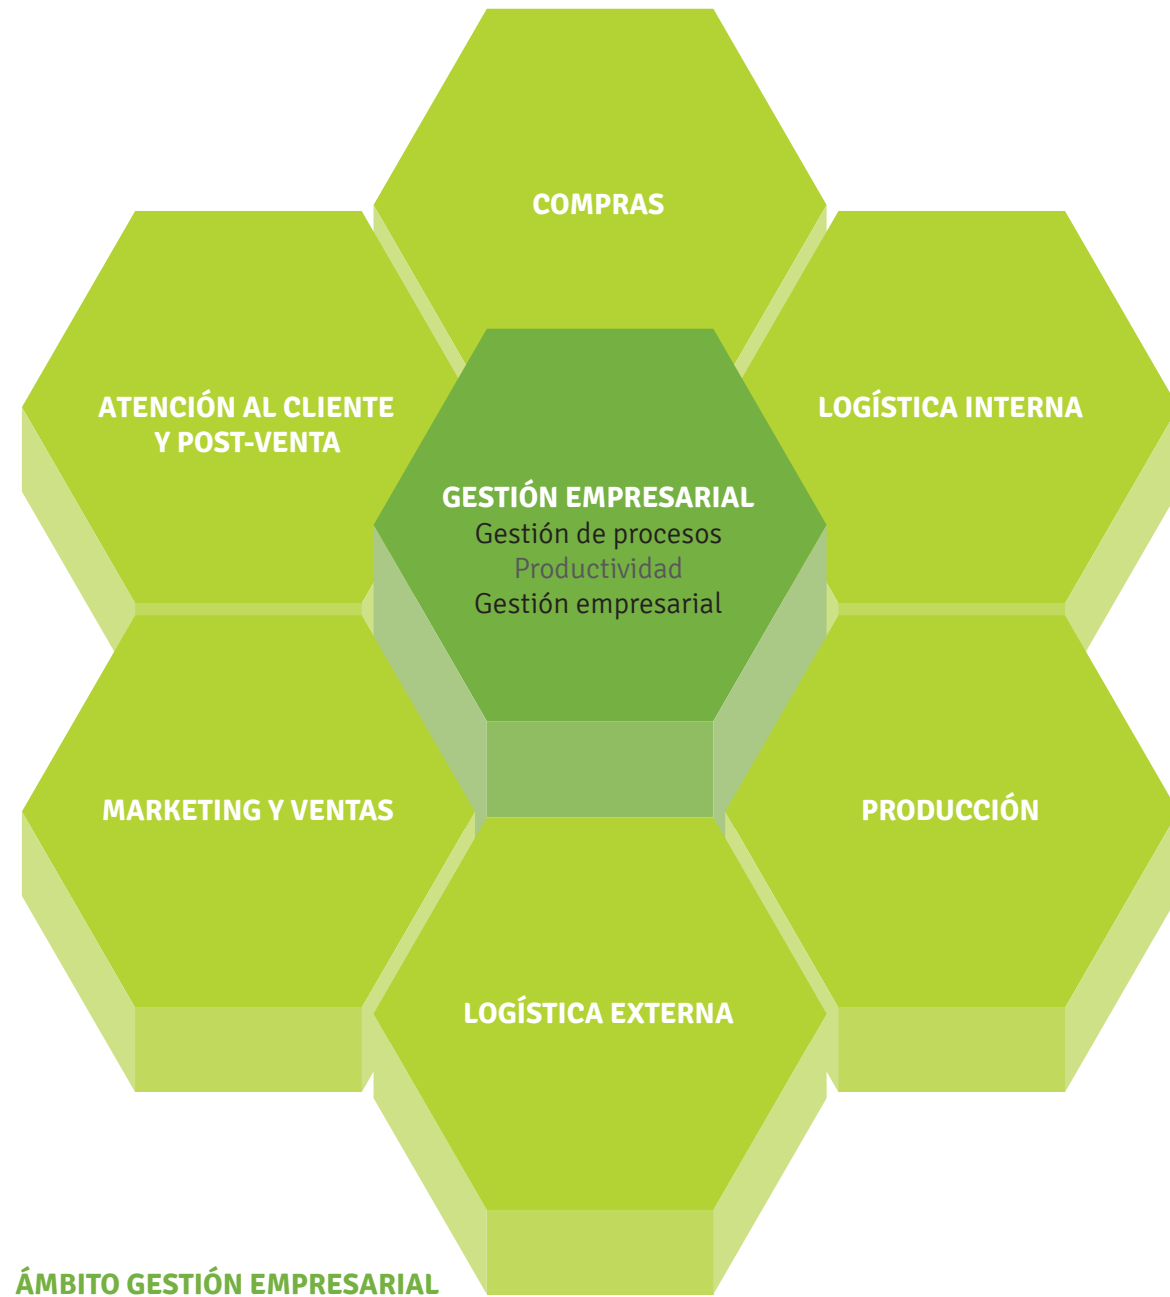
COMPRAS

ATENCIÓN AL CLIENTE Y POST-VENTA

LOGÍSTICA INTERNA

GESTIÓN EMPRESARIAL
Gestión de procesos
Productividad
Gestión empresarial

MARKETING Y VENTAS

PRODUCCIÓN

LOGÍSTICA EXTERNA

ÁMBITO GESTIÓN EMPRESARIAL